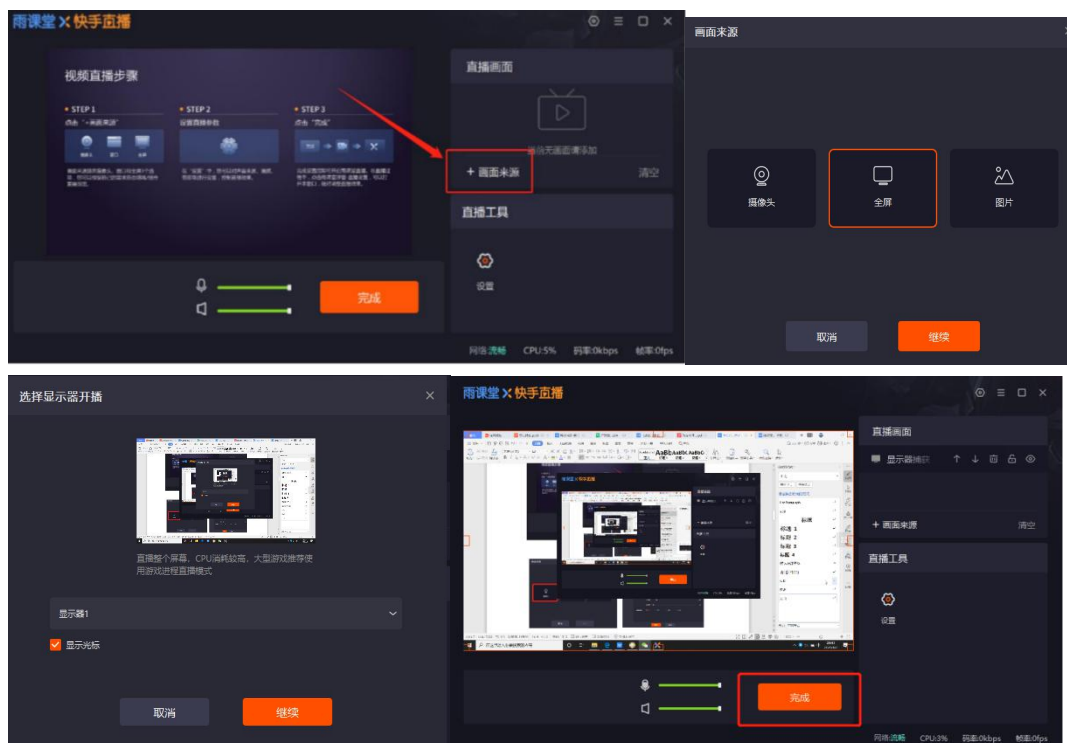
雨课堂 × 快手直播

视频直播步骤

• STEP 1
点击"+画面来源"

• STEP 2
设置直播参数

• STEP 3
点击"完成"

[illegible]

直播画面

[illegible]

+ 画面来源

清空

直播工具

设置

完成

网络:流畅 CPU:5% 码率:0kbps 帧率:0fps

画面来源

摄像头

全屏

图片

取消

继续

选择显示器开播

直播整个屏幕，CPU消耗较高，大型游戏推荐使用游戏进程直播模式

显示器1

显示光标

取消

继续

雨课堂 × 快手直播

直播画面

显示器捕获

+ 画面来源

清空

直播工具

设置

完成

网络:流畅 CPU:3% 码率:0kbps 帧率:0fps